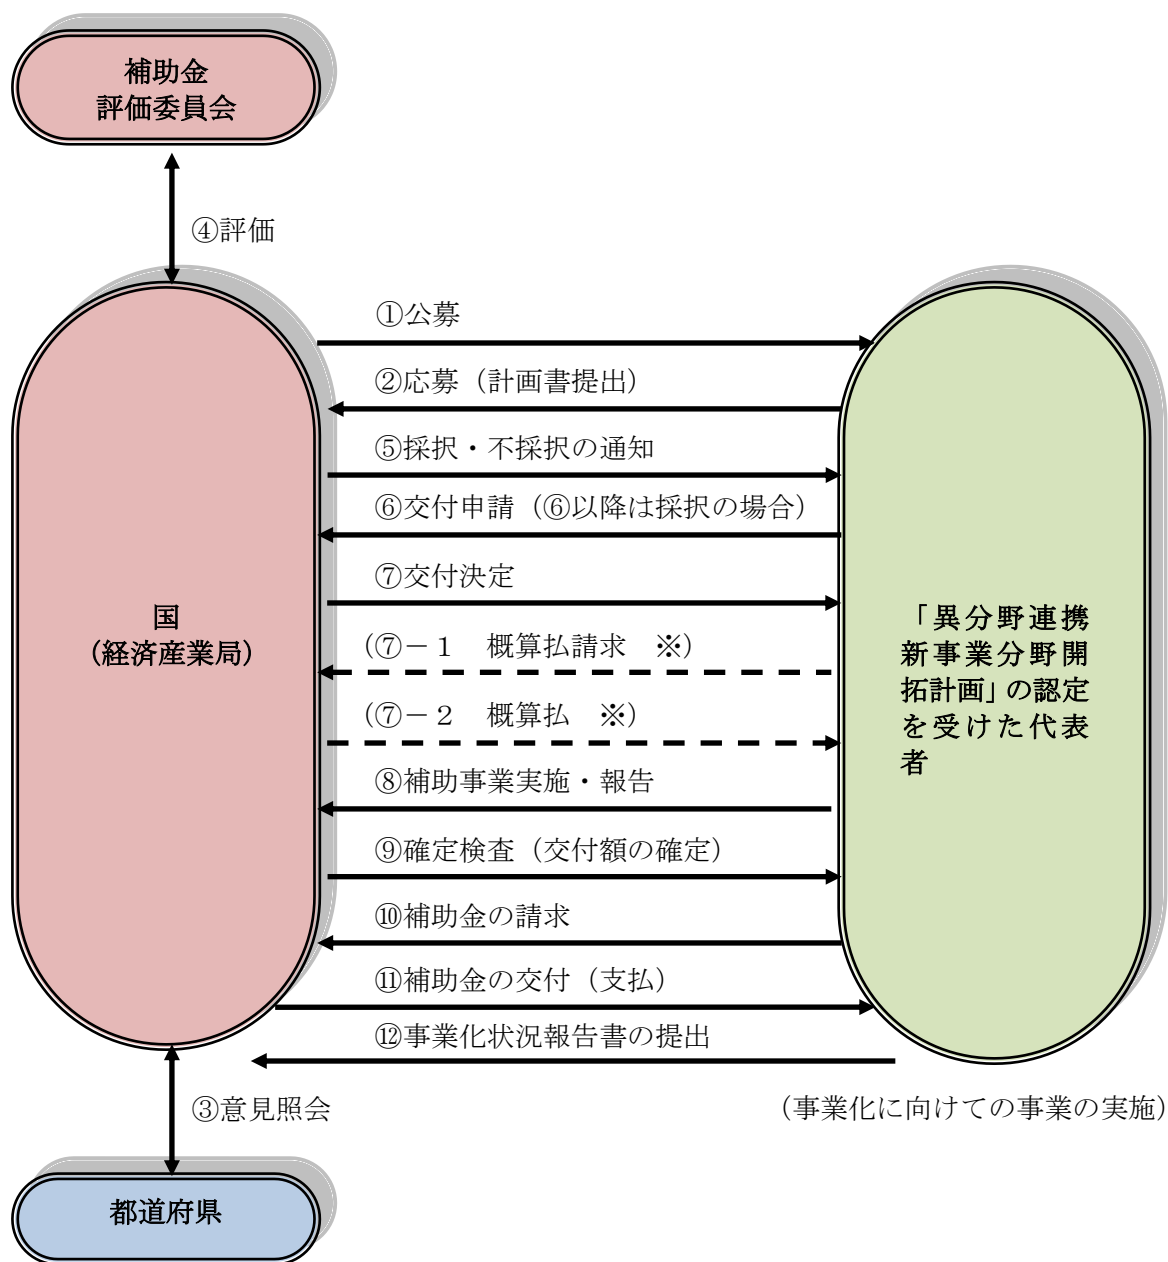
補助金
評価委員会

④評価

国
（経済産業局）

①公募

②応募（計画書提出）

⑤採択・不採択の通知

⑥交付申請（⑥以降は採択の場合）

⑦交付決定

（⑦－１　概算払請求　※）

（⑦－２　概算払　※）

⑧補助事業実施・報告

⑨確定検査（交付額の確定）

⑩補助金の請求

⑪補助金の交付（支払）

⑫事業化状況報告書の提出

「異分野連携新事業分野開拓計画」の認定を受けた代表者

（事業化に向けての事業の実施）

③意見照会

都道府県